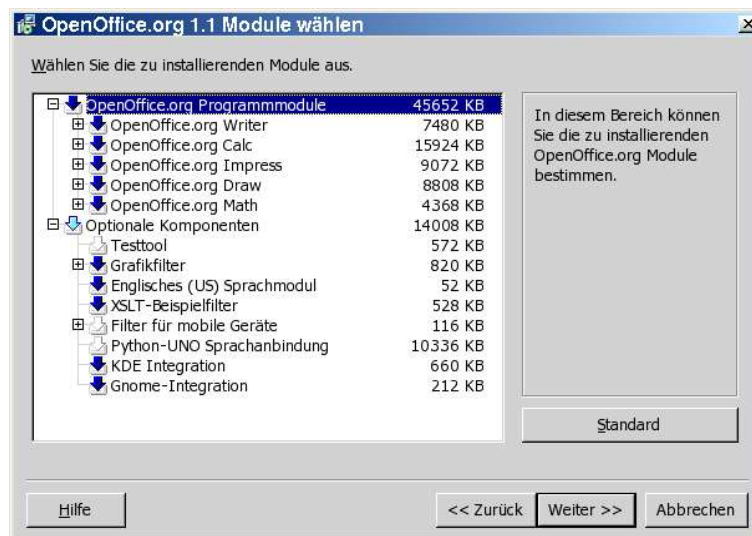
OpenOffice.org 1.1 Module wählen

Wählen Sie die zu installierenden Module aus.

| | |
|---|---|
| OpenOffice.org Programmmodule | 45652 KB |
| OpenOffice.org Writer | 7480 KB |
| OpenOffice.org Calc | 15924 KB |
| OpenOffice.org Impress | 9072 KB |
| OpenOffice.org Draw | 8808 KB |
| OpenOffice.org Math | 4368 KB |
| Optionale Komponenten | 14008 KB |
| Testtool | 572 KB |
| Grafikfilter | 820 KB |
| Englisches (US) Sprachmodul | 52 KB |
| XSLT-Beispielfilter | 528 KB |
| Filter für mobile Geräte | 116 KB |
| Python-UNO Sprachanbindung | 10336 KB |
| KDE Integration | 660 KB |
| Gnome-Integration | 212 KB |

In diesem Bereich können Sie die zu installierenden OpenOffice.org Module bestimmen.

Standard

Hilfe

<< Zurück

Weiter >>

Abbrechen